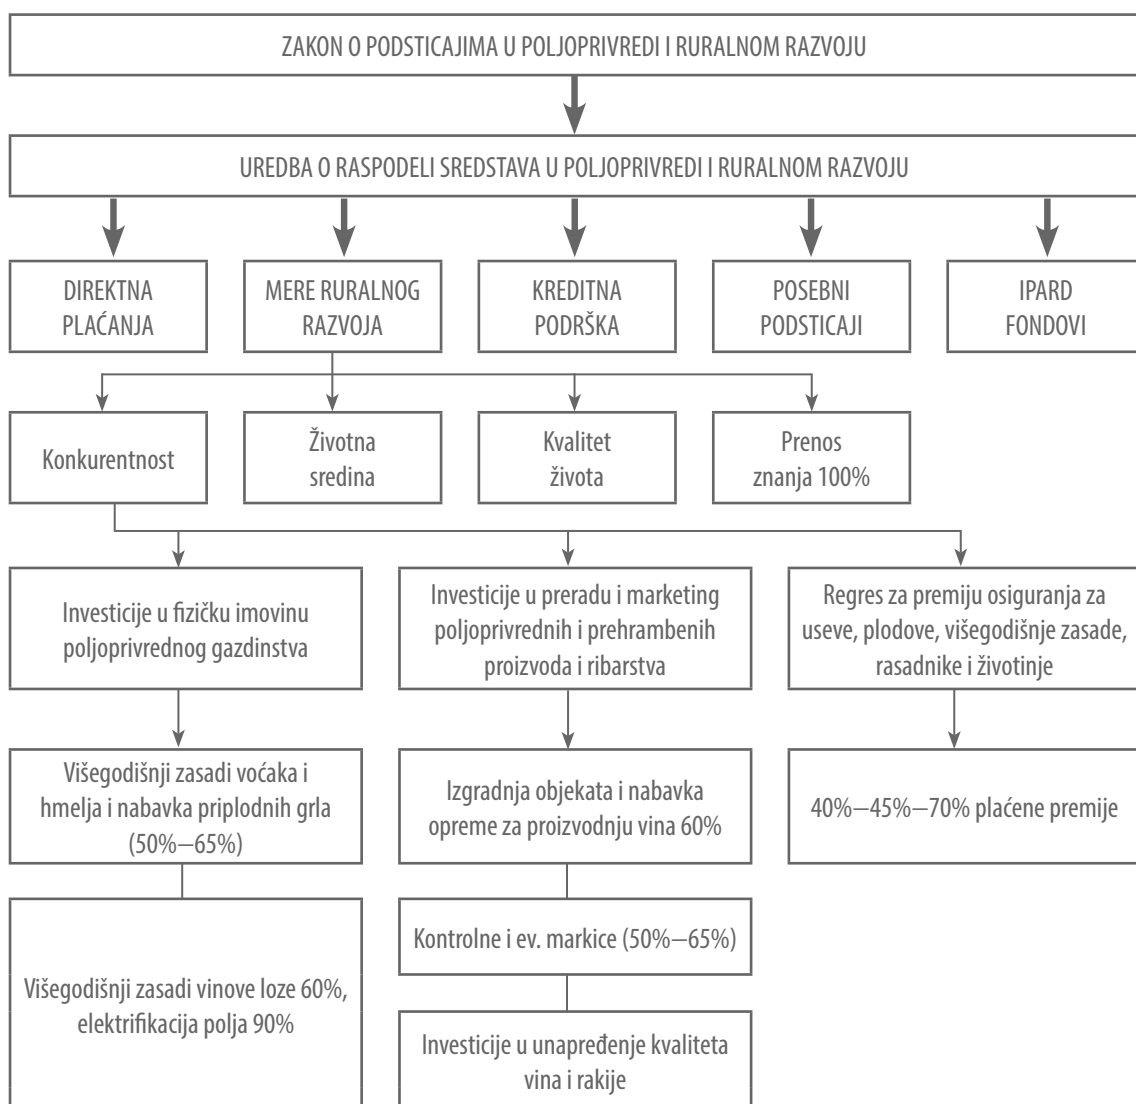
ZAKON O PODSTICAJIMA U POLJOPRIVREDI I RURALNOM RAZVOJU

UREDBA O RASPODELI SREDSTAVA U POLJOPRIVREDI I RURALNOM RAZVOJU

DIREKTNA PLAĆANJA

MERE RURALNOG RAZVOJA

KREDITNA PODRŠKA

POSEBNI PODSTICAJI

IPARD FONDOVI

Konkurentnost

Životna sredina

Kvalitet života

Prenos znanja 100%

Investicije u fizičku imovinu poljoprivrednog gazdinstva

Investicije u preradu i marketing poljoprivrednih i prehrambenih proizvoda i ribarstva

Regres za premiju osiguranja za useve, plodove, višegodišnje zasade, rasadnike i životinje

Višegodišnji zasadi voćaka i hmelja i nabavka priplodnih grla (50%–65%)

Izgradnja objekata i nabavka opreme za proizvodnju vina 60%

40%–45%–70% plaćene premije

Višegodišnji zasadi vinove loze 60%, elektrifikacija polja 90%

Kontrolne i ev. markice (50%–65%)

Investicije u unapređenje kvaliteta vina i rakije